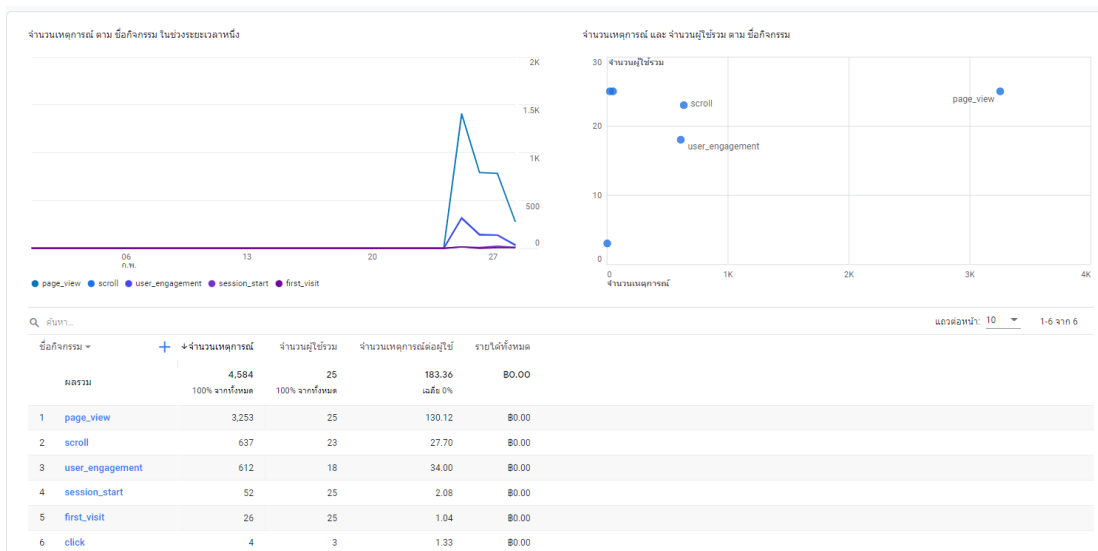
จำนวนเหตุการณ์ ตาม ชื่อกิจกรรม ในช่วงระยะเวลาหนึ่ง

2K
1.5K
1K
500
0

06 ก.พ.
13
20
27

page_view scroll user_engagement session_start first_visit

จำนวนเหตุการณ์ และ จำนวนผู้ใช้รวม ตาม ชื่อกิจกรรม

30 จำนวนผู้ใช้รวม
20
10
0

scroll
user_engagement
page_view

0
1K
2K
3K
4K
จำนวนเหตุการณ์

ค้นหา...

แถวต่อหน้า: 10
1-6 จาก 6

| ชื่อกิจกรรม | ↓จำนวนเหตุการณ์ | จำนวนผู้ใช้รวม | จำนวนเหตุการณ์ต่อผู้ใช้ | รายได้ทั้งหมด |
|---|---|---|---|---|
| ผลรวม | 4,584 100% จากทั้งหมด | 25 100% จากทั้งหมด | 183.36 เฉลี่ย 0% | ฿0.00 |
| 1 page_view | 3,253 | 25 | 130.12 | ฿0.00 |
| 2 scroll | 637 | 23 | 27.70 | ฿0.00 |
| 3 user_engagement | 612 | 18 | 34.00 | ฿0.00 |
| 4 session_start | 52 | 25 | 2.08 | ฿0.00 |
| 5 first_visit | 26 | 25 | 1.04 | ฿0.00 |
| 6 click | 4 | 3 | 1.33 | ฿0.00 |